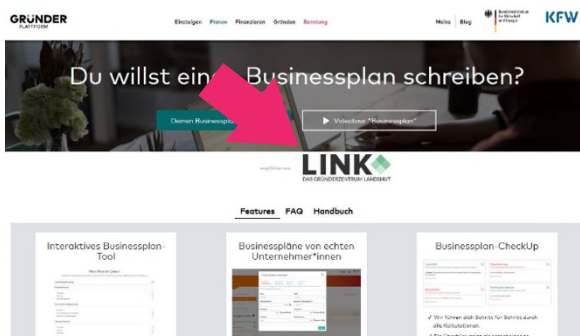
GRÜNDER PLATTFORM

Einsteigen Planen Finanzieren Gründen Beratung

Meins Blog

KFW

Du willst einen Businessplan schreiben?

Deinen Businesspl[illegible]

▶ Videobox "Businessplan"

empfohlen von

LINK

DAS GRÜNDERZENTRUM LANDSHUT

Features FAQ Handbuch

Interaktives Businessplan-Tool

Businesspläne von echten Unternehmer*innen

Businessplan-CheckUp

✓ Wir führen dich Schritt für Schritt durch alle Kalkulationen.

✓ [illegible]